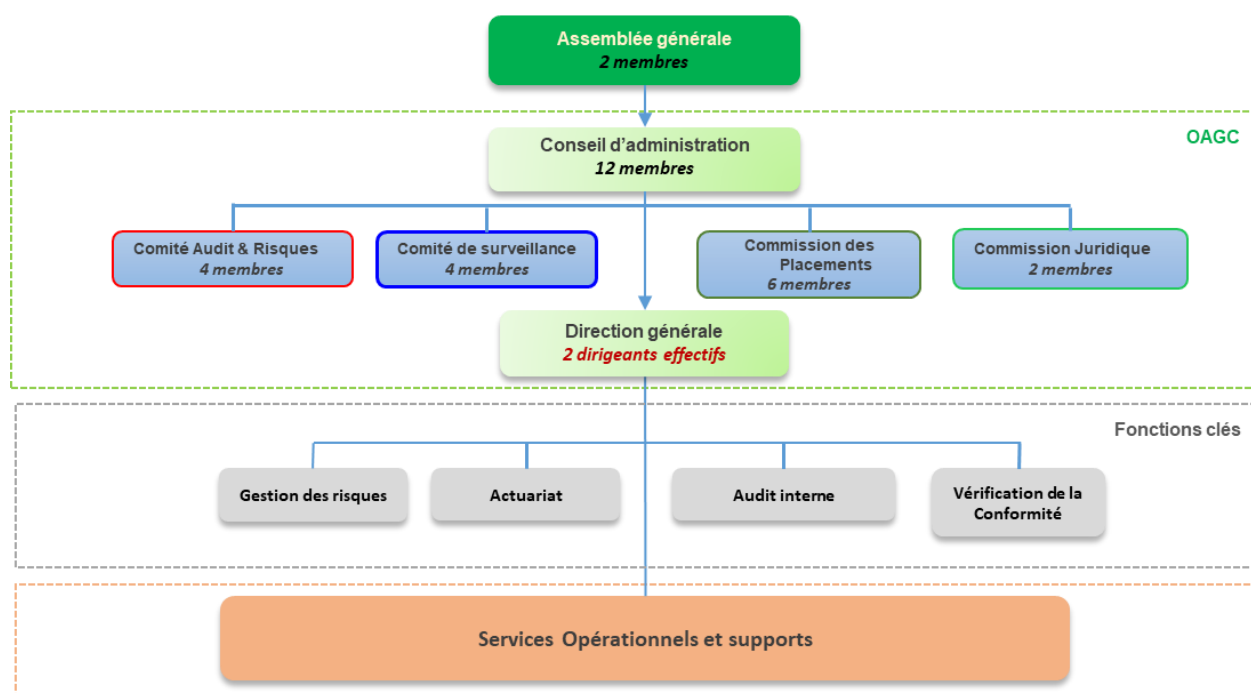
Assemblée générale
2 membres

OAGC

Conseil d'administration
12 membres

Comité Audit & Risques
4 membres

Comité de surveillance
4 membres

Commission des Placements
6 membres

Commission Juridique
2 membres

Direction générale
2 dirigeants effectifs

Fonctions clés

Gestion des risques

Actuariat

Audit interne

Vérification de la Conformité

Services Opérationnels et supports